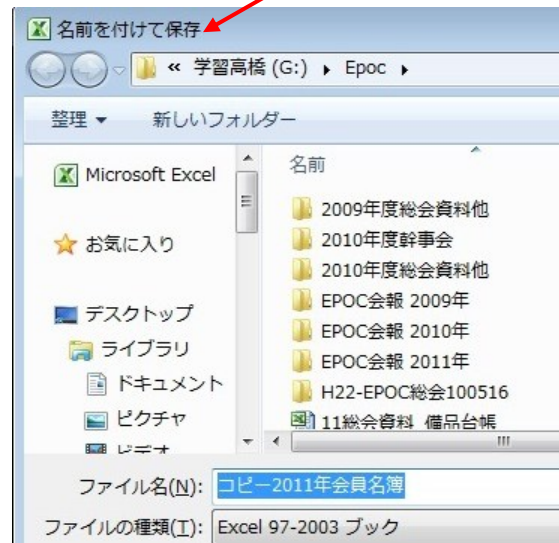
名前を付けて保存

« 学習高橋 (G:) ▸ Epoc ▸

整理 ▾ 新しいフォルダー

Microsoft Excel

お気に入り

デスクトップ

ライブラリ

ドキュメント

ピクチャ

ビデオ

名前

2009年度総会資料他

2010年度幹事会

2010年度総会資料他

EPOC会報 2009年

EPOC会報 2010年

EPOC会報 2011年

H22-EPOC総会100516

11総会資料 備品台帳

ファイル名(N): コピー2011年会員名簿

ファイルの種類(T): Excel 97-2003 ブック